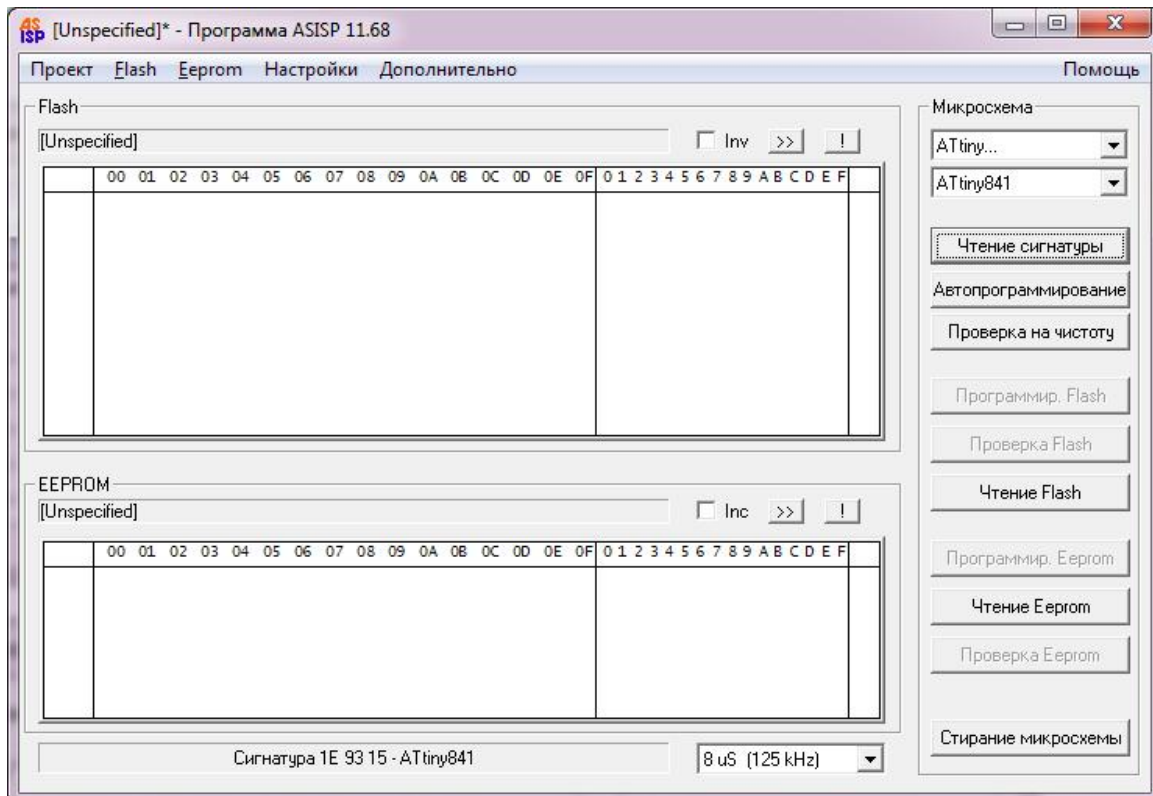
AS ISP [Unspecified]* - Программа ASISP 11.68

Проект Flash Eeprom Настройки Дополнительно Помощь

Flash

[Unspecified] Inv >> !

| | 00 01 02 03 04 05 06 07 08 09 0A 0B 0C 0D 0E 0F | 0 1 2 3 4 5 6 7 8 9 A B C D E F | |
|---|---|---|---|

EEPROM

[Unspecified] Inc >> !

| | 00 01 02 03 04 05 06 07 08 09 0A 0B 0C 0D 0E 0F | 0 1 2 3 4 5 6 7 8 9 A B C D E F | |
|---|---|---|---|

Сигнатура 1E 93 15 - ATtiny841

8 uS (125 kHz)

Микросхема

ATtiny...

ATtiny841

Чтение сигнатуры

Автопрограммирование

Проверка на чистоту

Программир. Flash

Проверка Flash

Чтение Flash

Программир. Eeprom

Чтение Eeprom

Проверка Eeprom

Стирание микросхемы